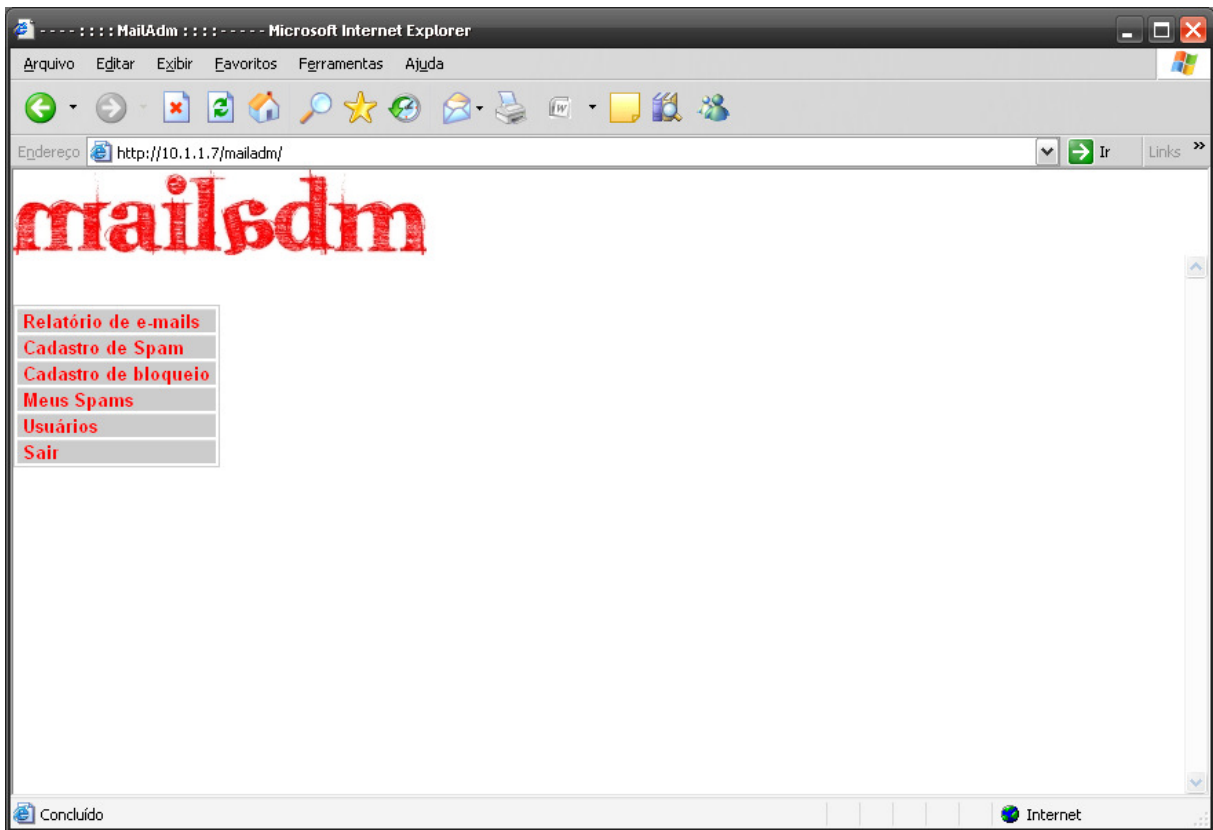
- - - - : : : : MailAdm : : : : - - - - - Microsoft Internet Explorer

Arquivo Editar Exibir Favoritos Ferramentas Ajuda

Endereço http://10.1.1.7/mailadm/ Ir Links »

mailadm

Relatório de e-mails
Cadastro de Spam
Cadastro de bloqueio
Meus Spams
Usuários
Sair

Concluído Internet